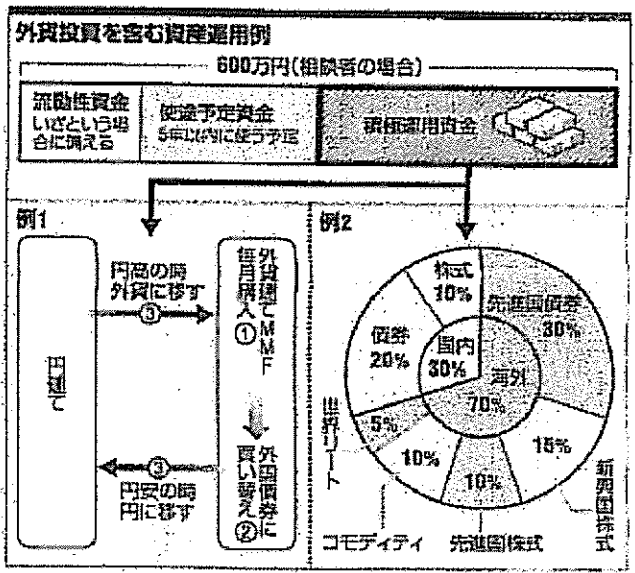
外貨投資を含む資産運用例

600万円(相談者の場合)

流動性資金
いざという場合に備える

使途予定資金
5年以内に使う予定

長期運用資金

例1

円建て

円高の時外貨に移す
③

外貨建てMMF
毎月購入
①

外国債券に買い替え
②

円安の時円に移す
③

例2

株式
10%

先進国債券
30%

債券
20%

国内
30%

海外
70%

5%

10%

10%

15%

世界リート

コモディティ

先進国株式

新興国株式